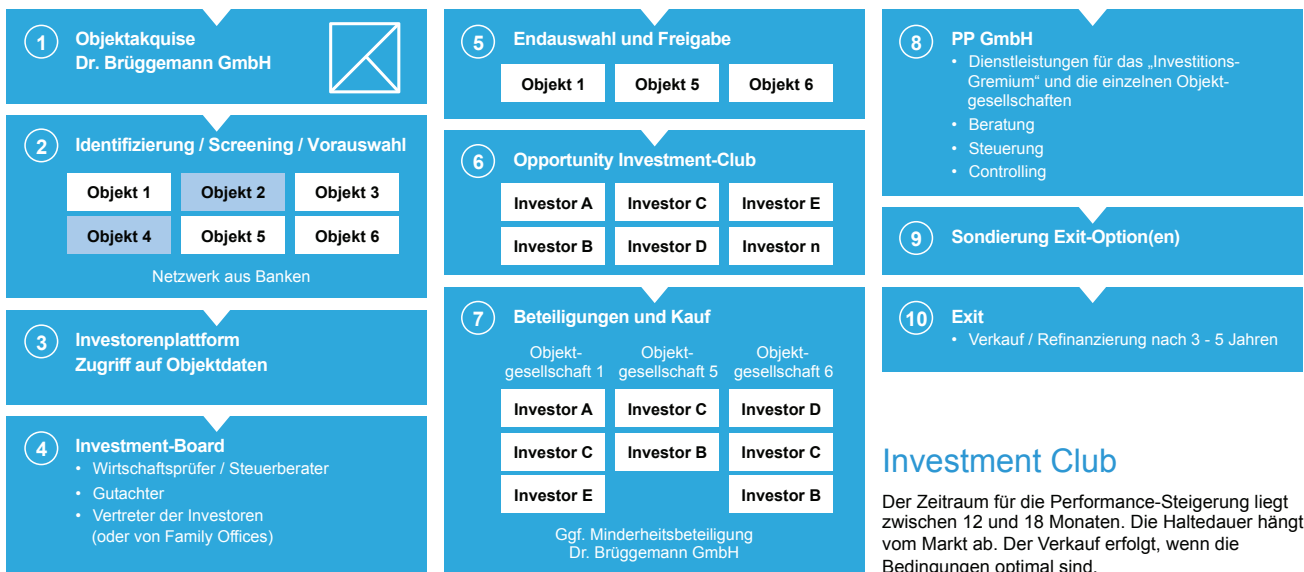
1 Objektakquise
Dr. Brüggemann GmbH

2 Identifizierung / Screening / Vorauswahl

| Objekt 1 | Objekt 2 | Objekt 3 |
|---|---|---|
| Objekt 4 | Objekt 5 | Objekt 6 |

Netzwerk aus Banken

3 Investorenplattform
Zugriff auf Objektdaten

4 Investment-Board
• Wirtschaftsprüfer / Steuerberater
• Gutachter
• Vertreter der Investoren (oder von Family Offices)

5 Endauswahl und Freigabe

| Objekt 1 | Objekt 5 | Objekt 6 |
|---|---|---|

6 Opportunity Investment-Club

| Investor A | Investor C | Investor E |
|---|---|---|
| Investor B | Investor D | Investor n |

7 Beteiligungen und Kauf

| Objektgesellschaft 1 | Objektgesellschaft 5 | Objektgesellschaft 6 |
|---|---|---|
| Investor A | Investor C | Investor D |
| Investor C | Investor B | Investor C |
| Investor E | | Investor B |

Ggf. Minderheitsbeteiligung
Dr. Brüggemann GmbH

8 PP GmbH
• Dienstleistungen für das „Investitions-Gremium“ und die einzelnen Objektgesellschaften
• Beratung
• Steuerung
• Controlling

9 Sondierung Exit-Option(en)

10 Exit
• Verkauf / Refinanzierung nach 3 - 5 Jahren

Investment Club

Der Zeitraum für die Performance-Steigerung liegt zwischen 12 und 18 Monaten. Die Haltedauer hängt vom Markt ab. Der Verkauf erfolgt, wenn die Bedingungen optimal sind.